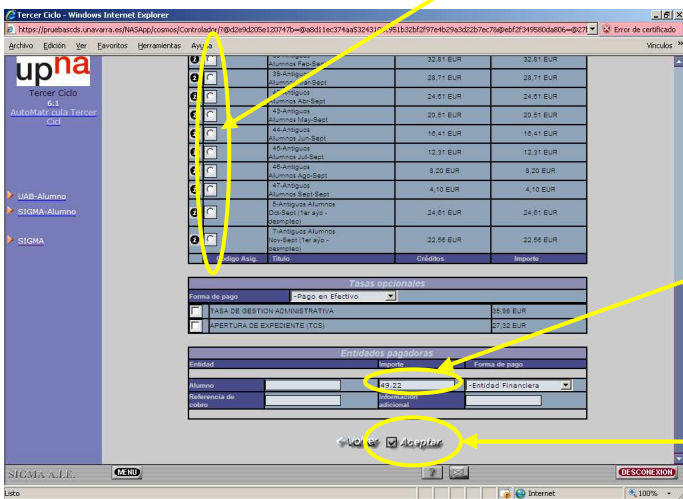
Tercer Ciclo - Windows Internet Explorer

https://pruebascds.unavarra.es/NASApp/cosmos/Controlador/?@d2e9d205e120747b=@a8d11ec374aa532431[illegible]951b32bf2f97e4b29a3d22b7ec78@ebf2f349580da806=@27f

Error de certificado

Archivo Edición Ver Favoritos Herramientas Ayuda

Vínculos

upna

Tercer Ciclo
6.1
AutoMatrícula Tercer Ciclo

UAB-Alumno
SIGMA-Alumno
SIGMA

| | | | | |
|---|---|---|---|---|
| | | Alumnos Feb-Sept | 32,81 EUR | 32,81 EUR |
| | | 39-Antiguos Alumnos Mar-Sept | 28,71 EUR | 28,71 EUR |
| | | 4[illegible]-Antiguos Alumnos Abr-Sept | 24,61 EUR | 24,61 EUR |
| | | 43-Antiguos Alumnos May-Sept | 20,51 EUR | 20,51 EUR |
| | | 44-Antiguos Alumnos Jun-Sept | 16,41 EUR | 16,41 EUR |
| | | 45-Antiguos Alumnos Jul-Sept | 12,31 EUR | 12,31 EUR |
| | | 46-Antiguos Alumnos Ago-Sept | 8,20 EUR | 8,20 EUR |
| | | 47-Antiguos Alumnos Sept-Sept | 4,10 EUR | 4,10 EUR |
| | | 5-Antiguos Alumnos Oct-Sept (1er año - desmplteo) | 24,61 EUR | 24,61 EUR |
| | | 7-Antiguos Alumnos Nov-Sept (1er año - desmplteo) | 22,56 EUR | 22,56 EUR |
| | Código Asig. | Título | Créditos | Importe |

Tasas opcionales

Forma de pago -Pago en Efectivo

TASA DE GESTION ADMINISTRATIVA 35,56 EUR
APERTURA DE EXPEDIENTE (TCS) 27,32 EUR

Entidades pagadoras

| Entidad | | Importe | Forma de pago |
|---|---|---|---|
| Alumno | | 49,22 | -Entidad Financiera |
| Referencia de cobro | | Información adicional | |

Volver Aceptar

SIGMA A.I.E.
MENU
DESCONEXION

Listo
Internet
100%